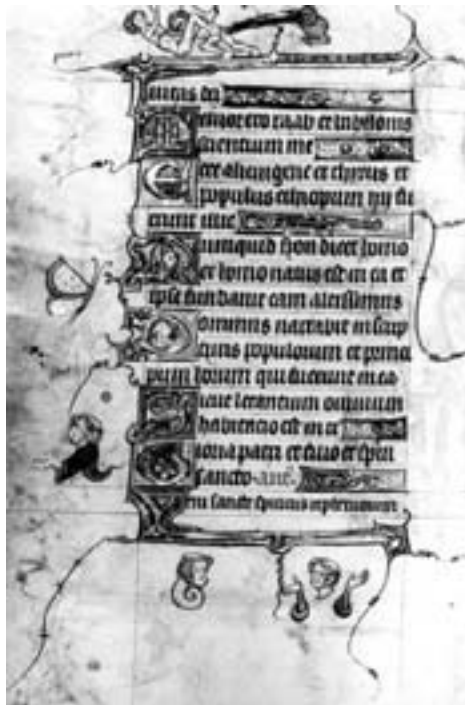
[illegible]
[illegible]
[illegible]
ecce alienigene et tirus et
populus ethiopum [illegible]
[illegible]
Numquid syon dicet homo
et homo natus est in ea et
ipse fundavit eam altissimus
Dominus narrabit in scri
ptura populorum et princi
pum horum qui fuerunt in ea.
Sicut letantium omnium
habitacio est in te.
Gloria patri et filio et spiri
tui sancto. Amen.
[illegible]